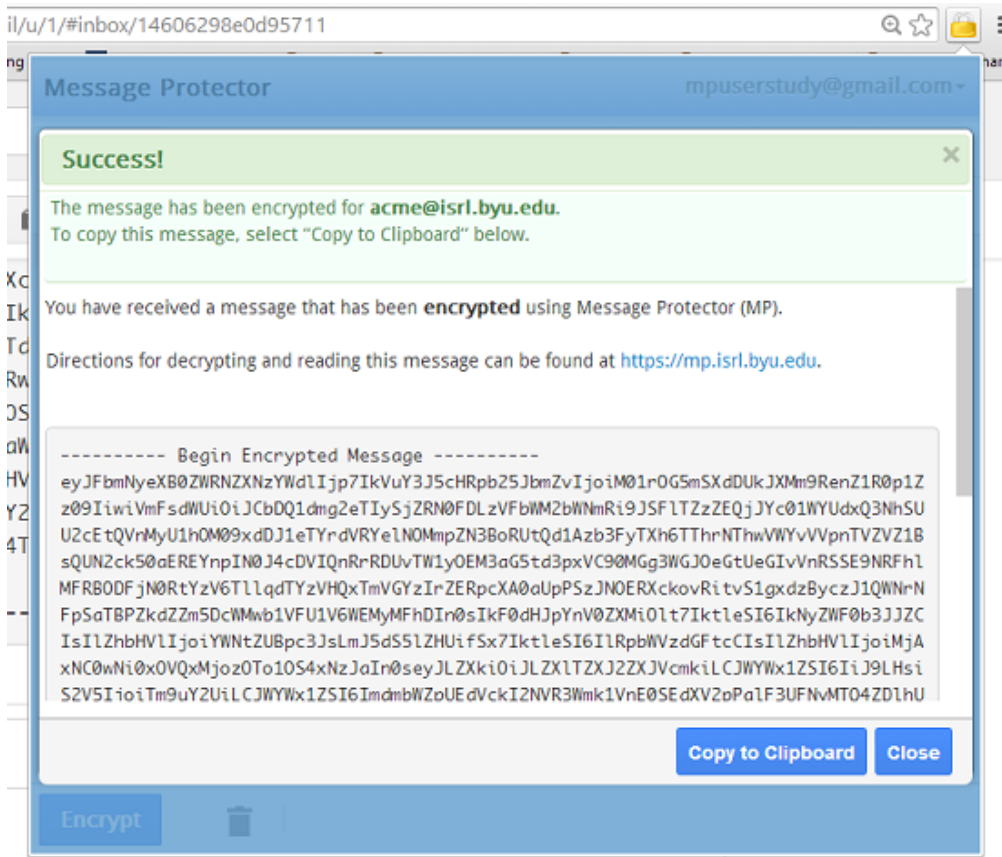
il/u/1/#inbox/14606298e0d95711

Message Protector

mpuserstudy@gmail.com

Success!

×

The message has been encrypted for acme@isrl.byu.edu.
To copy this message, select "Copy to Clipboard" below.

You have received a message that has been encrypted using Message Protector (MP).

Directions for decrypting and reading this message can be found at https://mp.isrl.byu.edu.

---------- Begin Encrypted Message ----------
eyJFbmNyeXB0ZWRNZXNzYWdlIjp7IkVuY3J5cHRpb25JbmZvIjoiM01rOG5mSXdDUkJXMm9RenZ1R0p1Zz09IiwiVmFsdWUiOiJCbDQ1dmg2eTIySjZRN0FDLzVFbWM2bWNmRi9JSFlTZzZEQjJYc01WYUdxQ3NhSUU2cEtQVnMyU1hOM09xdDJ1eTYrdVRYelNOMmpZN3BoRUtQd1Azb3FyTXh6TThrNThwVWYvVVpnTVZVZ1BsQUN2ck50aEREYnpIN0J4cDVIQnRrRDUvTW1yOEM3aG5td3pxVC90MGg3WGJOeGtUeGIvVnRSSE9NRFhlMFRBODFjN0RtYzV6TllqdTYzVHQxTmVGYzIrZERpcXA0aUpPSzJNOERXckovRitvS1gxdzByczJ1QWNrNFpSaTBPZkdZZm5DcWMwb1VFU1V6WEMyMFhDIn0sIkF0dHJpYnV0ZXMiOlt7IktleSI6IkNyZWF0b3JJZCIsIlZhbHVlIjoiYWNtZUBpc3JsLmJ5dS5lZHUifSx7IktleSI6IlRpbWVzdGFtcCIsIlZhbHVlIjoiMjAxNC0wNi0xOVQxMjozOTo1OS4xNzJaIn0seyJLZXkiOiJLZXlTZXJ2ZXJVcmkiLCJWYWx1ZSI6IiJ9LHsiS2V5IjoiTm9uY2UiLCJWYWx1ZSI6ImdmbWZpUEdVckI2NVR3Wmk1VnE0SEdXV2pPalF3UFNvMTO4ZDlhU

Copy to Clipboard
Close

Encrypt